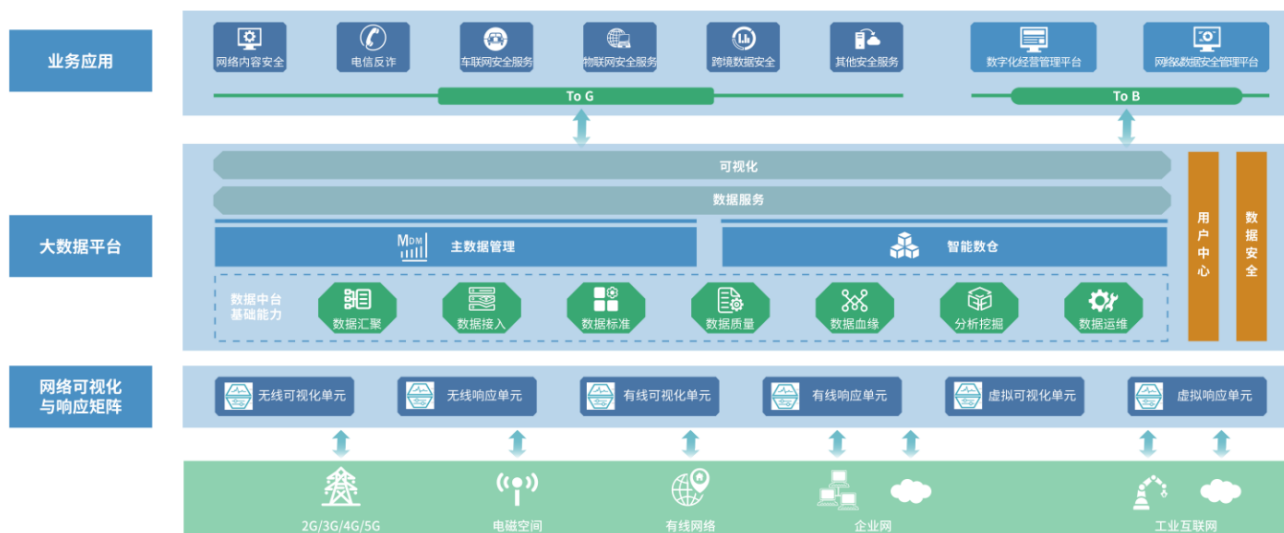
业务应用

网络内容安全
电信反诈
车联网安全服务
物联网安全服务
跨境数据安全
其他安全服务
数字化经营管理平台
网络数据安全管理平台

To G
To B

大数据平台

可视化
数据服务
MDM 主数据管理
智能数仓
用户中心
数据安全

数据中台基础能力
数据汇聚
数据接入
数据标准
数据质量
数据血缘
分析挖掘
数据运维

网络可视化与响应矩阵

无线可视化单元
无线响应单元
有线可视化单元
有线响应单元
虚拟可视化单元
虚拟响应单元

2G/3G/4G/5G
电磁空间
有线网络
企业网
工业互联网